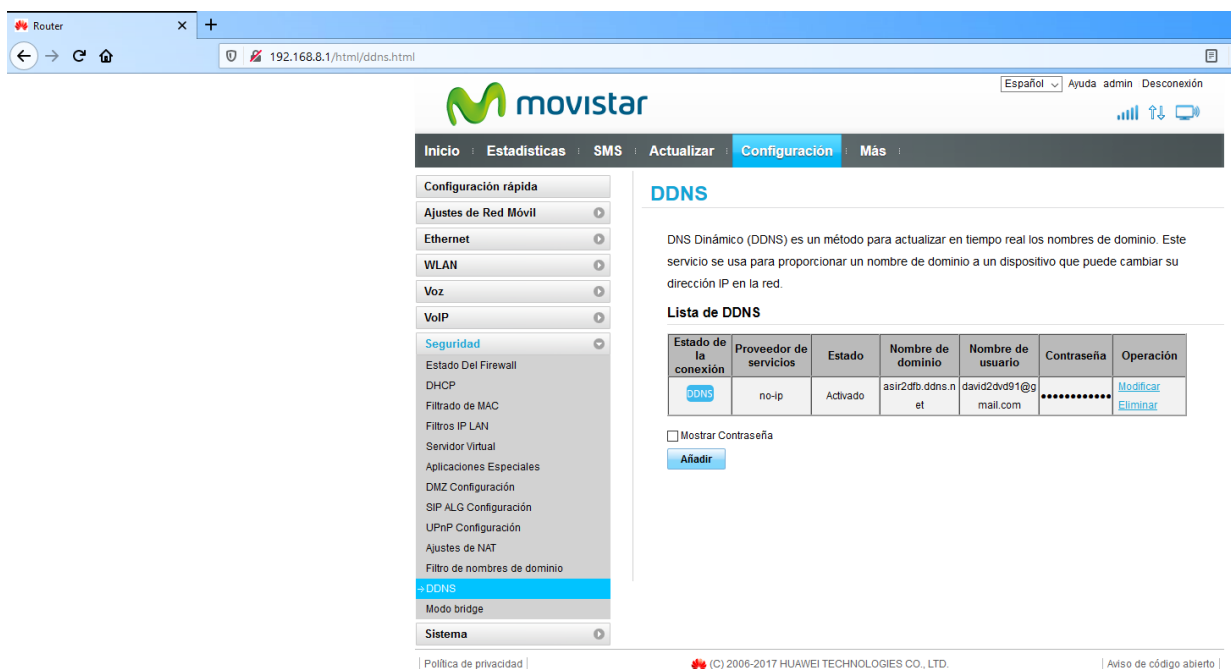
Router
×
+
192.168.8.1/html/ddns.html

Español Ayuda admin Desconexión

movistar

Inicio Estadísticas SMS Actualizar Configuración Más

Configuración rápida
Ajustes de Red Móvil
Ethernet
WLAN
Voz
VoIP
Seguridad
Estado Del Firewall
DHCP
Filtrado de MAC
Filtros IP LAN
Servidor Virtual
Aplicaciones Especiales
DMZ Configuración
SIP ALG Configuración
UPnP Configuración
Ajustes de NAT
Filtro de nombres de dominio
DDNS
Modo bridge
Sistema

DDNS

DNS Dinámico (DDNS) es un método para actualizar en tiempo real los nombres de dominio. Este servicio se usa para proporcionar un nombre de dominio a un dispositivo que puede cambiar su dirección IP en la red.

Lista de DDNS

| Estado de la conexión | Proveedor de servicios | Estado | Nombre de dominio | Nombre de usuario | Contraseña | Operación |
|---|---|---|---|---|---|---|
| DDNS | no-ip | Activado | asir2dfb.ddns.net | david2dvd91@gmail.com | •••••••••••• | Modificar Eliminar |

Mostrar Contraseña
Añadir

Política de privacidad | (C) 2006-2017 HUAWEI TECHNOLOGIES CO., LTD. | Aviso de código abierto |